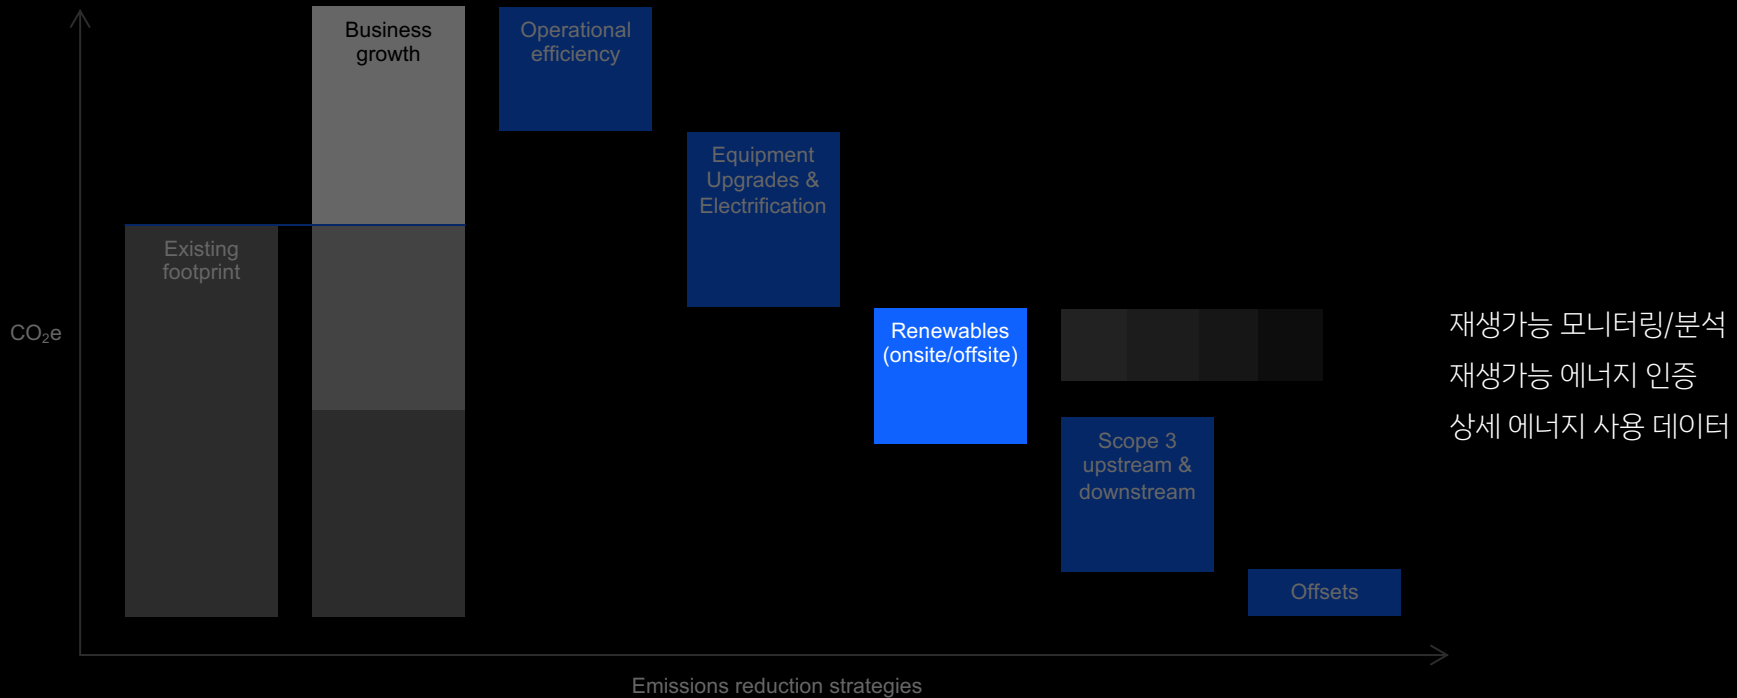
Business growth

Operational efficiency

Equipment Upgrades & Electrification

Existing footprint

$CO_2e$

Renewables (onsite/offsite)

재생가능 모니터링/분석

재생가능 에너지 인증

상세 에너지 사용 데이터

Scope 3 upstream & downstream

Offsets

Emissions reduction strategies